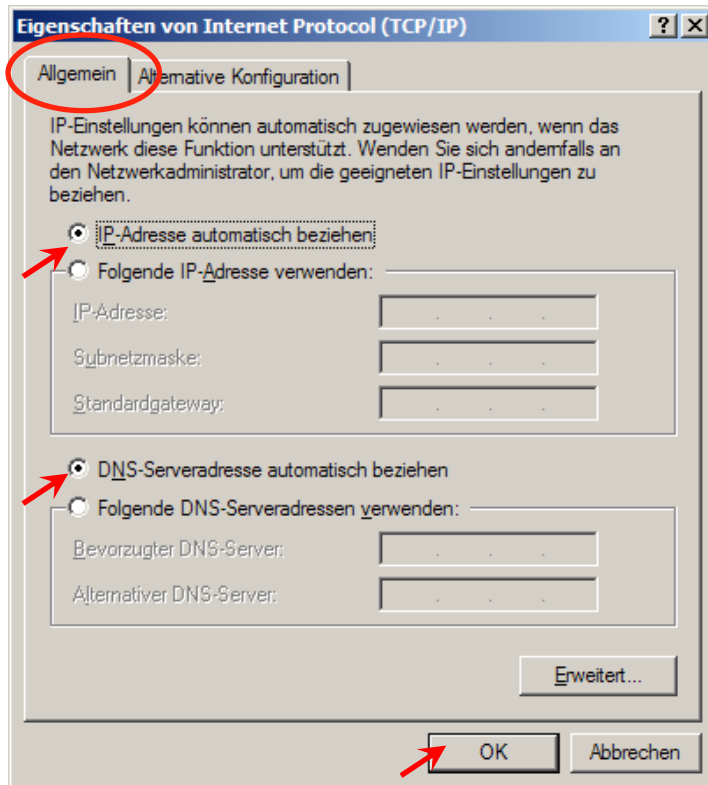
Eigenschaften von Internet Protocol (TCP/IP)
? X

Allgemein
Alternative Konfiguration

IP-Einstellungen können automatisch zugewiesen werden, wenn das Netzwerk diese Funktion unterstützt. Wenden Sie sich andernfalls an den Netzwerkadministrator, um die geeigneten IP-Einstellungen zu beziehen.

IP-Adresse automatisch beziehen
Folgende IP-Adresse verwenden:
IP-Adresse: . . .
Subnetzmaske: . . .
Standardgateway: . . .

DNS-Serveradresse automatisch beziehen
Folgende DNS-Serveradressen verwenden:
Bevorzugter DNS-Server: . . .
Alternativer DNS-Server: . . .

Erweitert...

OK
Abbrechen